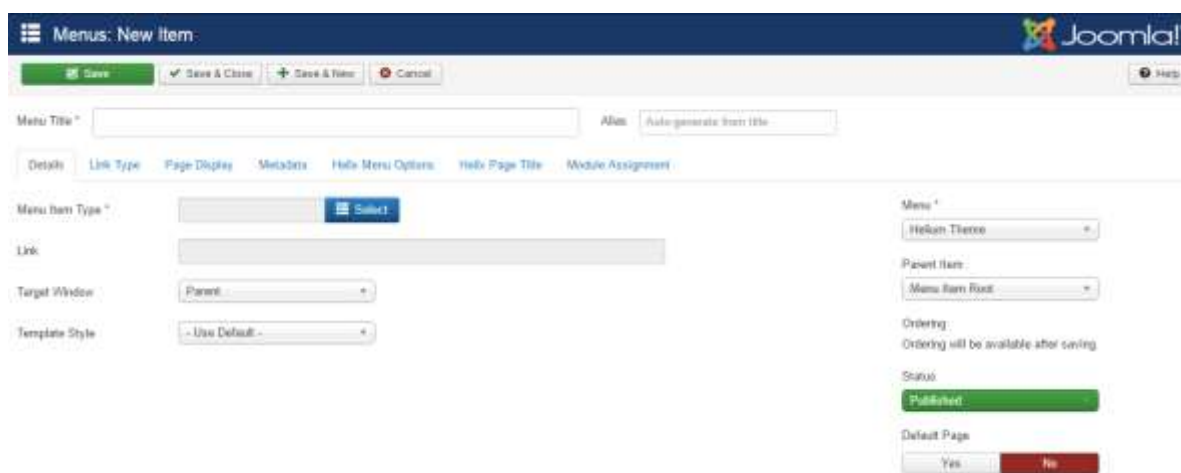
Menus: New Item

Joomla!

Save

Save & Close

Save & New

Cancel

Help

Menu Title *

Alias

Auto-generate from title

Details

Link Type

Page Display

Metadata

Helix Menu Options

Helix Page Title

Module Assignment

Menu Item Type *

Select

Link

Target Window

Parent

Template Style

- Use Default -

Menu *

Helium Theme

Parent Item

Menu Item Root

Ordering

Ordering will be available after saving

Status

Published

Default Page

Yes

No